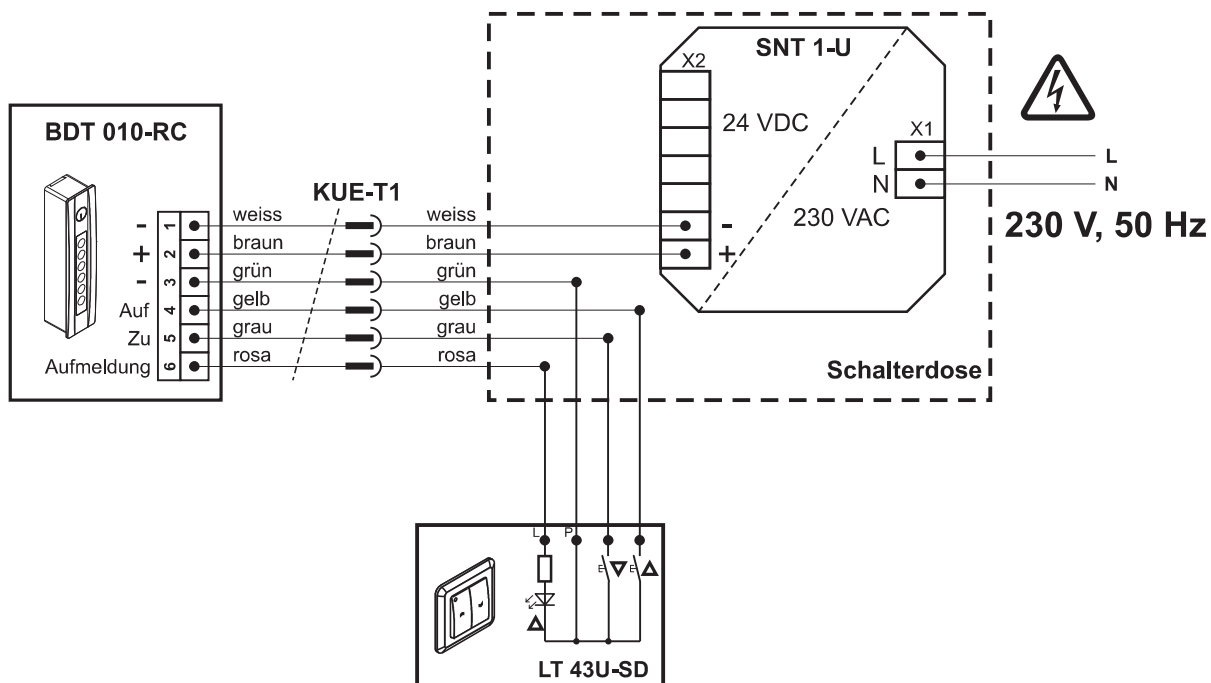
BDT 010-RC

-
+
-
Auf
Zu
Aufmeldung

1
2
3
4
5
6

weiss
braun
grün
gelb
grau
rosa

KUE-T1

weiss
braun
grün
gelb
grau
rosa

SNT 1-U
X2
24 VDC
-
+
230 VAC
X1
L
N

L
N

230 V, 50 Hz

Schalterdose

L
P

LT 43U-SD